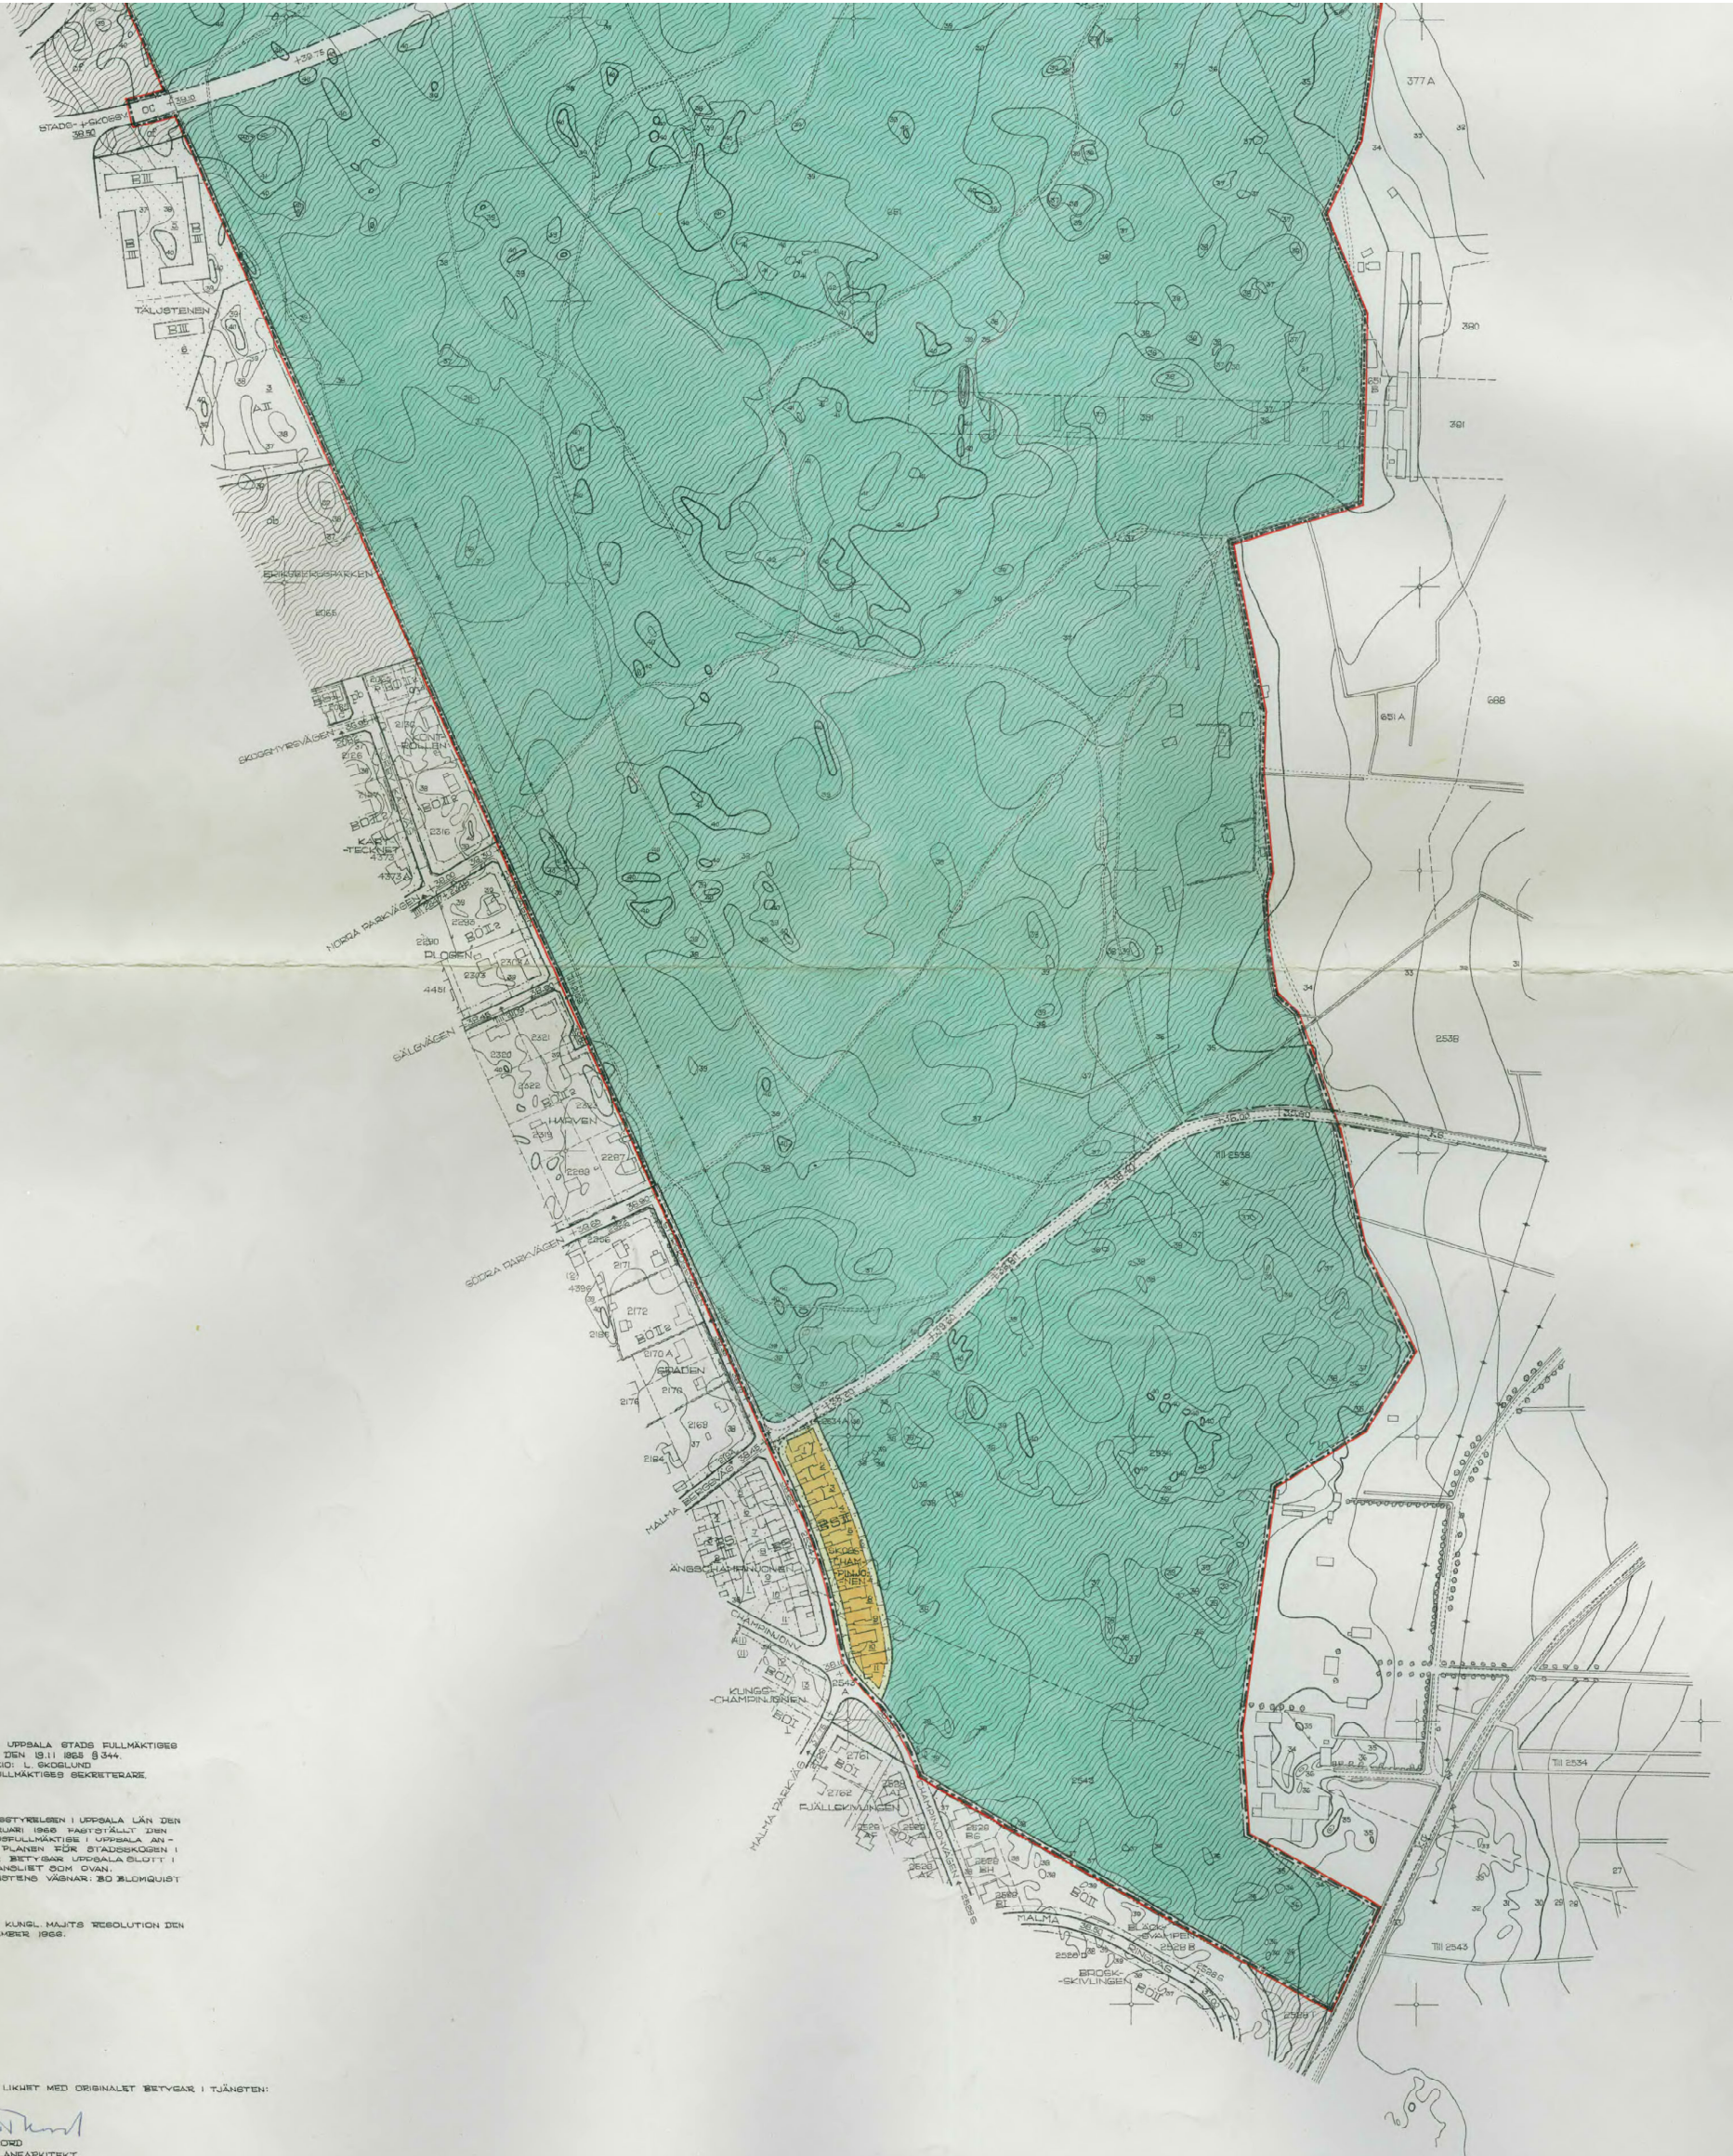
STADS- SKOGEN
TÄLJSTENEN
ERIKSBERGSPARKEN
SKOGRNYRSVÄGEN
KARL-TECKNET
NORRA PARKVÄGEN
PLOGEN
SÄLEVÄGEN
HARVEN
SÖDRA PARKVÄGEN
SPADEN
MALMA
ÄNGSCHAMPINJONEN
CHAMPINJONV
KUNGS-CHAMPINJONEN
MALMA PARKVÄG
FJÄLLSKIVLINGEN
BLACK-SVAMPEN
BROSK-SKIVLINGEN
377 A
390
391
651 A
688
2538
2543
Till 2534
Till 2543

UPPSALA STADS FULLMÄKTIGES DEN 19.11 1965 § 344. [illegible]: L. SKOGLUND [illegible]LLMÄKTIGES SEKRETERARE.

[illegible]STYRELSEN I UPPSALA LÄN DEN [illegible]UARI 1966 FASTSTÄLLT DEN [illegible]SFULLMÄKTIGE I UPPSALA AN-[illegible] PLANEN FÖR STADSSKOGEN I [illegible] BETYGAR UPPSALA SLOTT I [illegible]ANSLIET SOM OVAN. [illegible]STENS VÄGNAR: BO BLOMQUIST

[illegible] KUNGL. MAJ:TS RESOLUTION DEN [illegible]MBER 1966.

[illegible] LIKHET MED ORIGINALET BETYGAR I TJÄNSTEN:
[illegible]
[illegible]ORD
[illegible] ANEARKITEKT